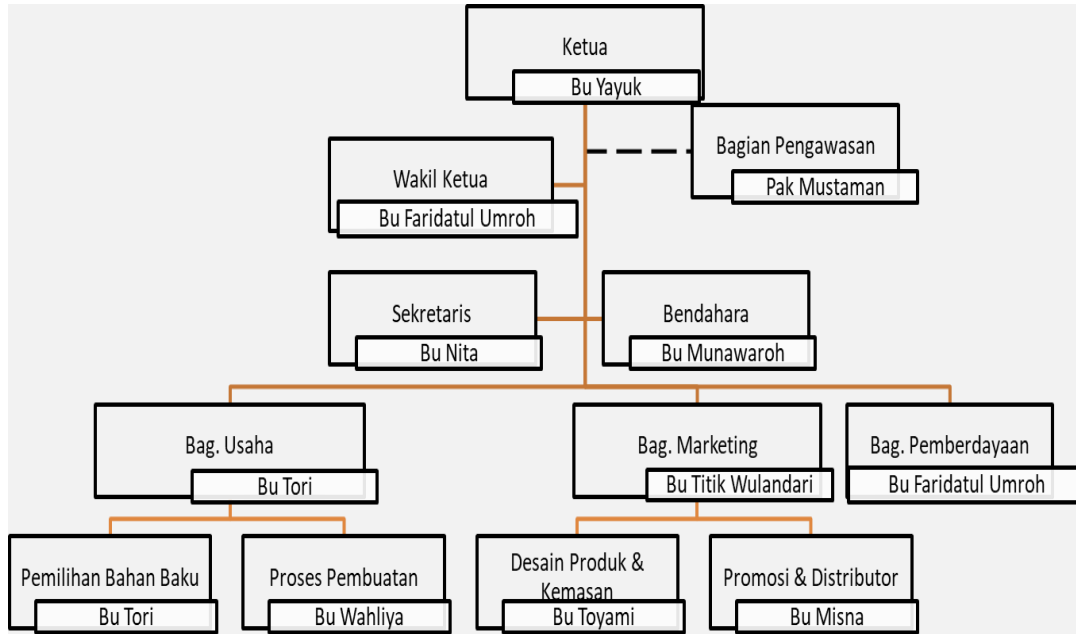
Ketua
Bu Yayuk

Bagian Pengawasan
Pak Mustaman

Wakil Ketua
Bu Faridatul Umroh

Sekretaris
Bu Nita

Bendahara
Bu Munawaroh

Bag. Usaha
Bu Tori

Bag. Marketing
Bu Titik Wulandari

Bag. Pemberdayaan
Bu Faridatul Umroh

Pemilihan Bahan Baku
Bu Tori

Proses Pembuatan
Bu Wahliya

Desain Produk & Kemasan
Bu Toyami

Promosi & Distributor
Bu Misna